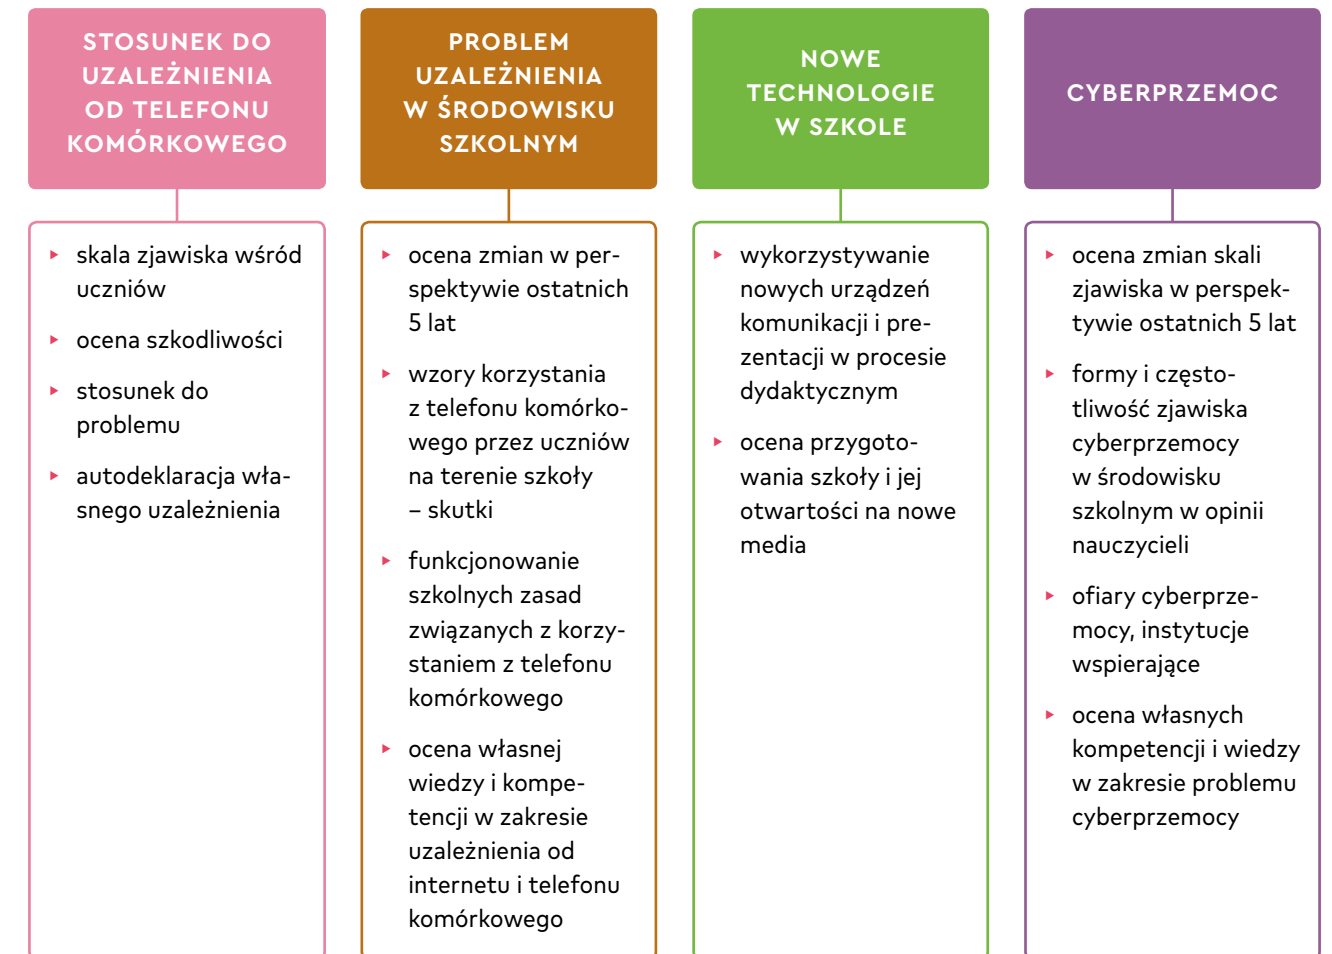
STOSUNEK DO UZALEŻNIENIA OD TELEFONU KOMÓRKOWEGO

- skala zjawiska wśród uczniów
- ocena szkodliwości
- stosunek do problemu
- autodeklaracja własnego uzależnienia

PROBLEM UZALEŻNIENIA W ŚRODOWISKU SZKOLNYM

- ocena zmian w perspektywie ostatnich 5 lat
- wzory korzystania z telefonu komórkowego przez uczniów na terenie szkoły – skutki
- funkcjonowanie szkolnych zasad związanych z korzystaniem z telefonu komórkowego
- ocena własnej wiedzy i kompetencji w zakresie uzależnienia od internetu i telefonu komórkowego

NOWE TECHNOLOGIE W SZKOLE

- wykorzystywanie nowych urządzeń komunikacji i prezentacji w procesie dydaktycznym
- ocena przygotowania szkoły i jej otwartości na nowe media

CYBERPRZEMOC

- ocena zmian skali zjawiska w perspektywie ostatnich 5 lat
- formy i częstotliwość zjawiska cyberprzemocy w środowisku szkolnym w opinii nauczycieli
- ofiary cyberprzemocy, instytucje wspierające
- ocena własnych kompetencji i wiedzy w zakresie problemu cyberprzemocy